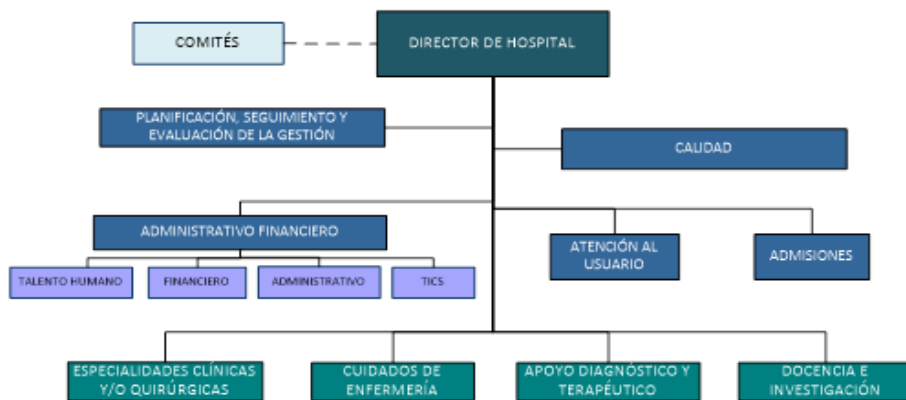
COMITÉS

DIRECTOR DE HOSPITAL

PLANIFICACIÓN, SEGUIMIENTO Y EVALUACIÓN DE LA GESTIÓN

CALIDAD

ADMINISTRATIVO FINANCIERO

TALENTO HUMANO

FINANCIERO

ADMINISTRATIVO

TICS

ATENCIÓN AL USUARIO

ADMISIONES

ESPECIALIDADES CLÍNICAS Y/O QUIRÚRGICAS

CUIDADOS DE ENFERMERÍA

APOYO DIAGNÓSTICO Y TERAPÉUTICO

DOCENCIA E INVESTIGACIÓN